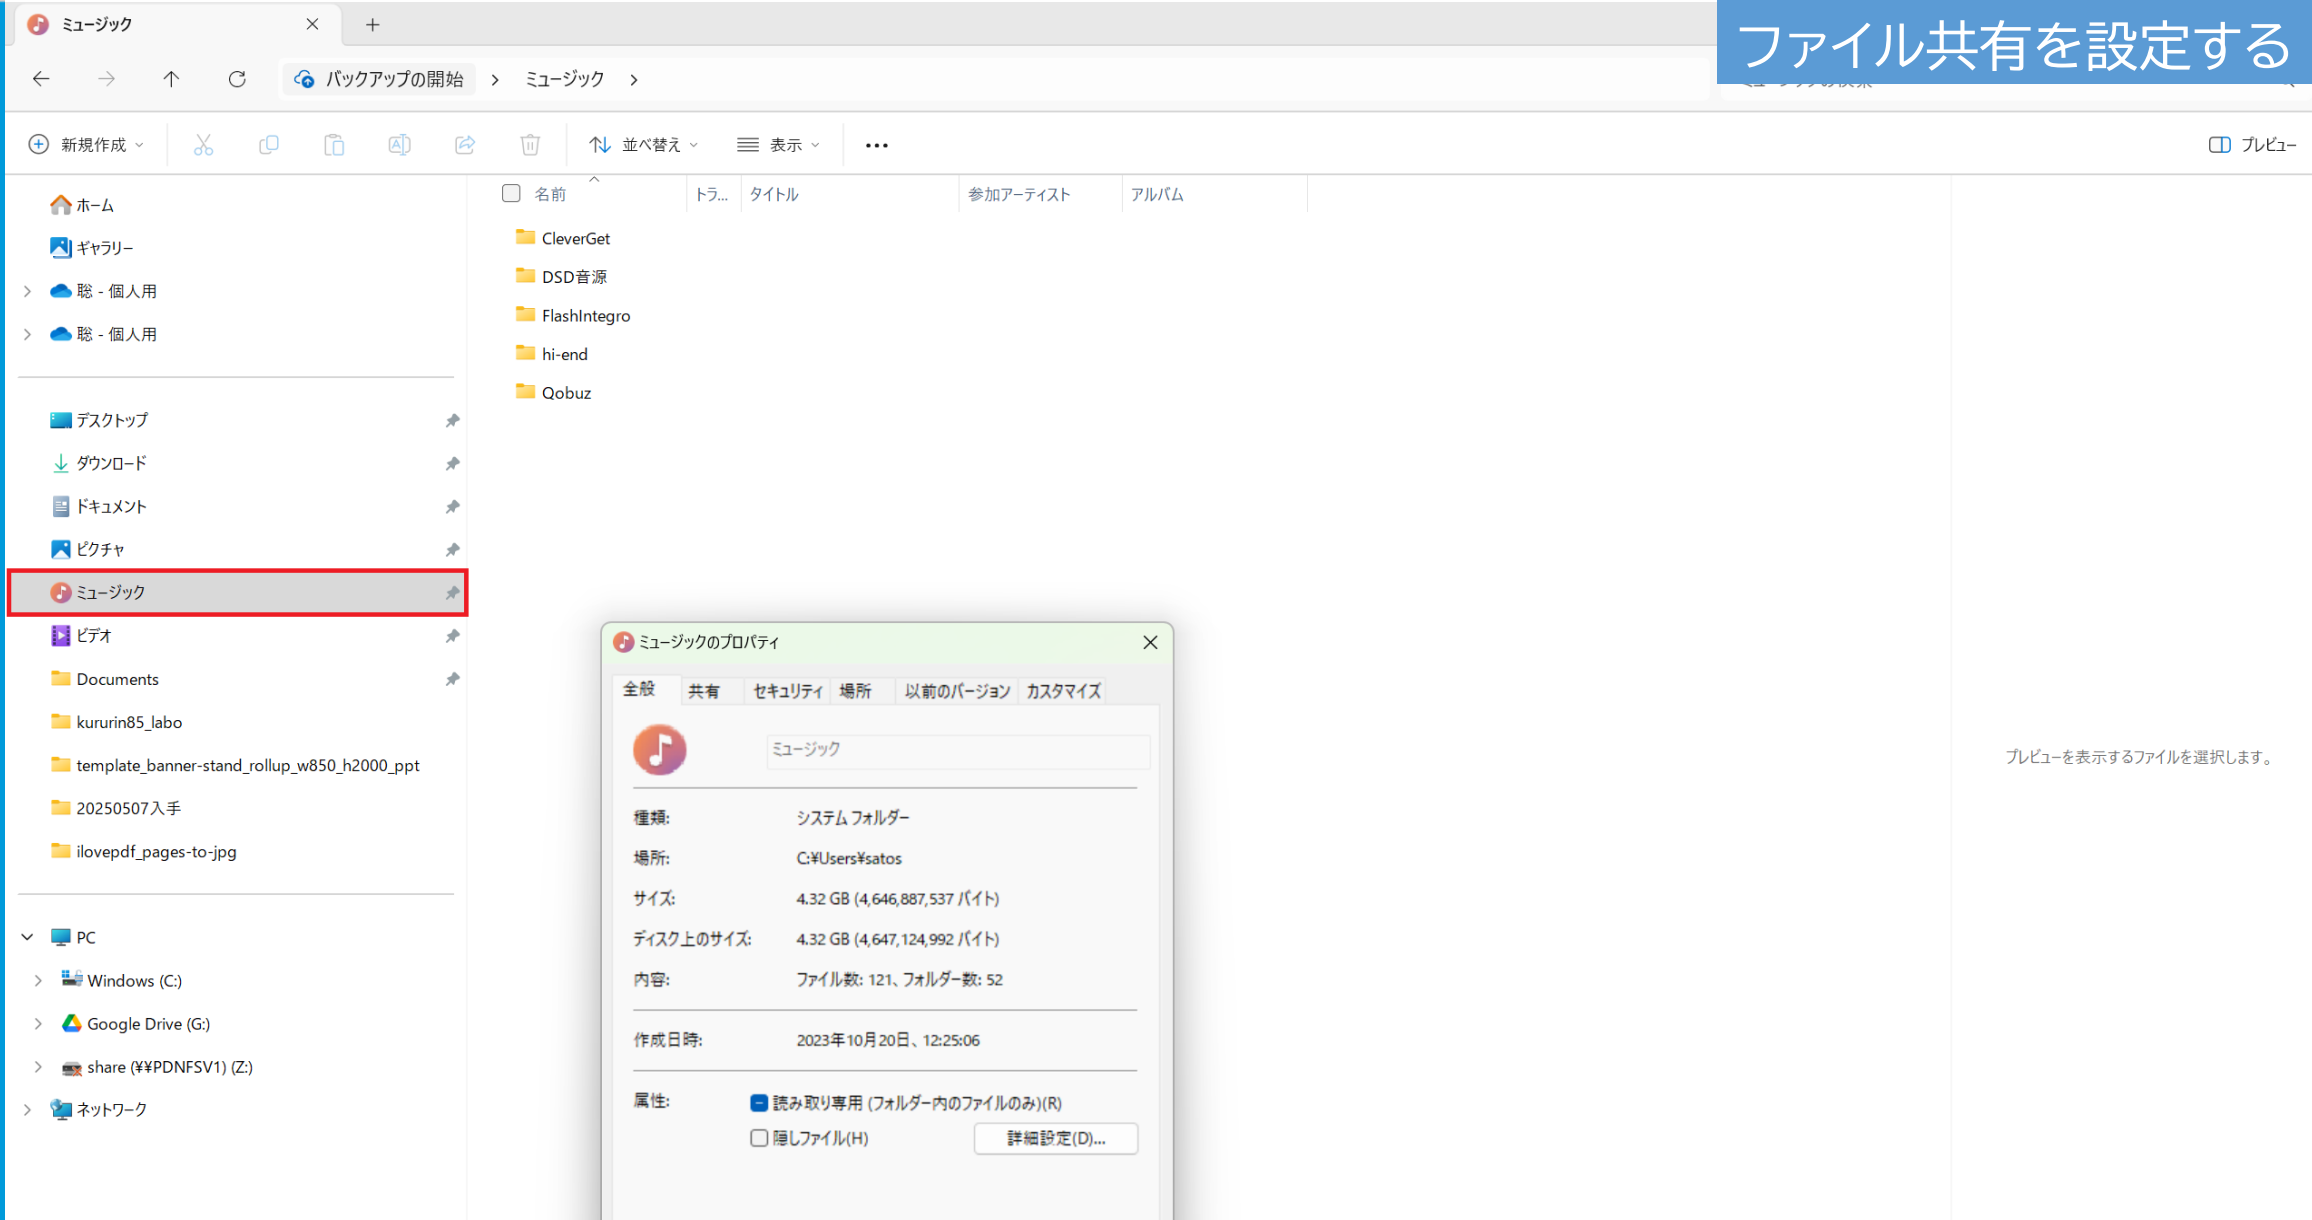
ミュージック
+
ファイル共有を設定する
バックアップの開始 > ミュージック >
新規作成
並べ替え
表示
•••
プレビュー
ホーム
ギャラリー
聡 - 個人用
聡 - 個人用
デスクトップ
ダウンロード
ドキュメント
ピクチャ
ミュージック
ビデオ
Documents
kururin85_labo
template_banner-stand_rollup_w850_h2000_ppt
20250507入手
ilovepdf_pages-to-jpg
PC
Windows (C:)
Google Drive (G:)
share (¥¥PDNFSV1) (Z:)
ネットワーク

| 名前 | トラ... | タイトル | 参加アーティスト | アルバム |
|---|---|---|---|---|
| CleverGet | | | | |
| DSD音源 | | | | |
| FlashIntegro | | | | |
| hi-end | | | | |
| Qobuz | | | | |

プレビューを表示するファイルを選択します。

ミュージックのプロパティ
全般 共有 セキュリティ 場所 以前のバージョン カスタマイズ
ミュージック
種類: システム フォルダー
場所: C:¥Users¥satos
サイズ: 4.32 GB (4,646,887,537 バイト)
ディスク上のサイズ: 4.32 GB (4,647,124,992 バイト)
内容: ファイル数: 121、フォルダー数: 52
作成日時: 2023年10月20日、12:25:06
属性: 読み取り専用 (フォルダー内のファイルのみ)(R)
隠しファイル(H)
詳細設定(D)...